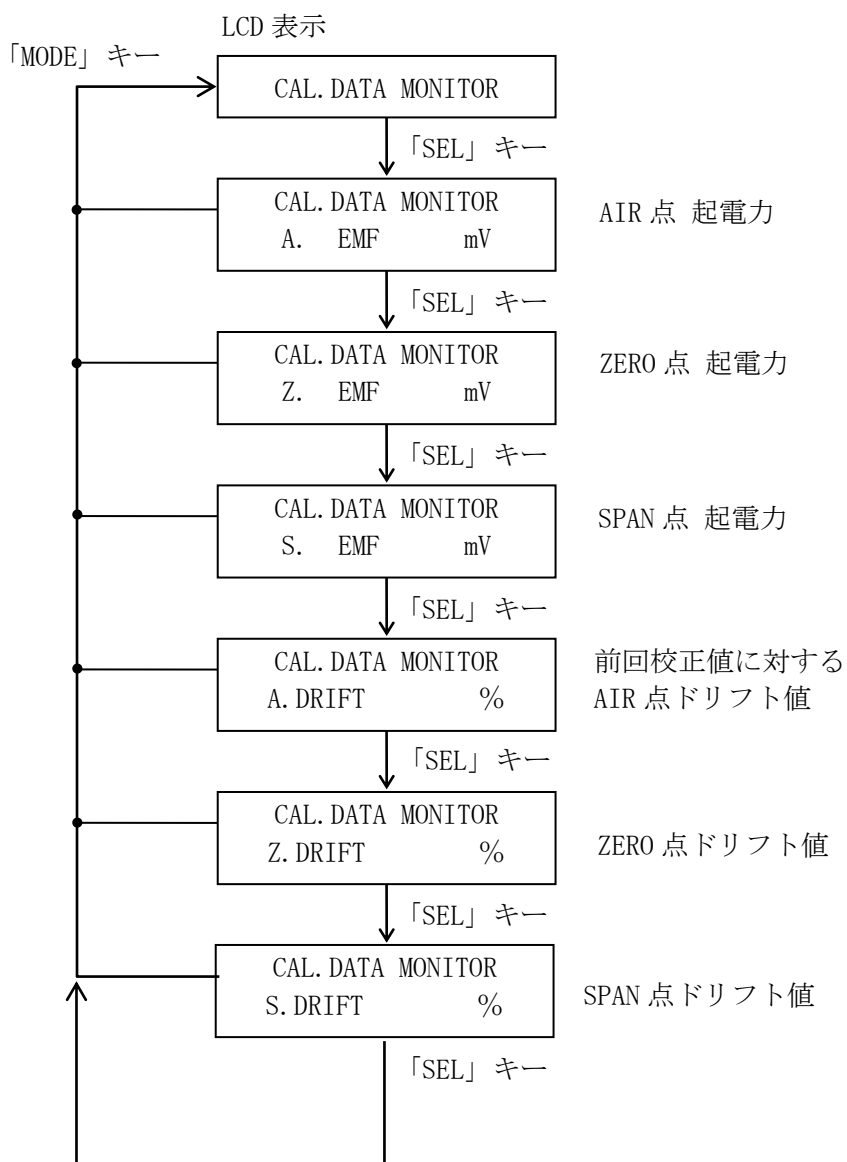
LCD 表示

「MODE」キー

CAL.DATA MONITOR

「SEL」キー

CAL.DATA MONITOR
A. EMF mV

AIR 点 起電力

「SEL」キー

CAL.DATA MONITOR
Z. EMF mV

ZERO 点 起電力

「SEL」キー

CAL.DATA MONITOR
S. EMF mV

SPAN 点 起電力

「SEL」キー

CAL.DATA MONITOR
A.DRIFT %

前回校正値に対する
AIR 点ドリフト値

「SEL」キー

CAL.DATA MONITOR
Z.DRIFT %

ZERO 点ドリフト値

「SEL」キー

CAL.DATA MONITOR
S.DRIFT %

SPAN 点ドリフト値

「SEL」キー